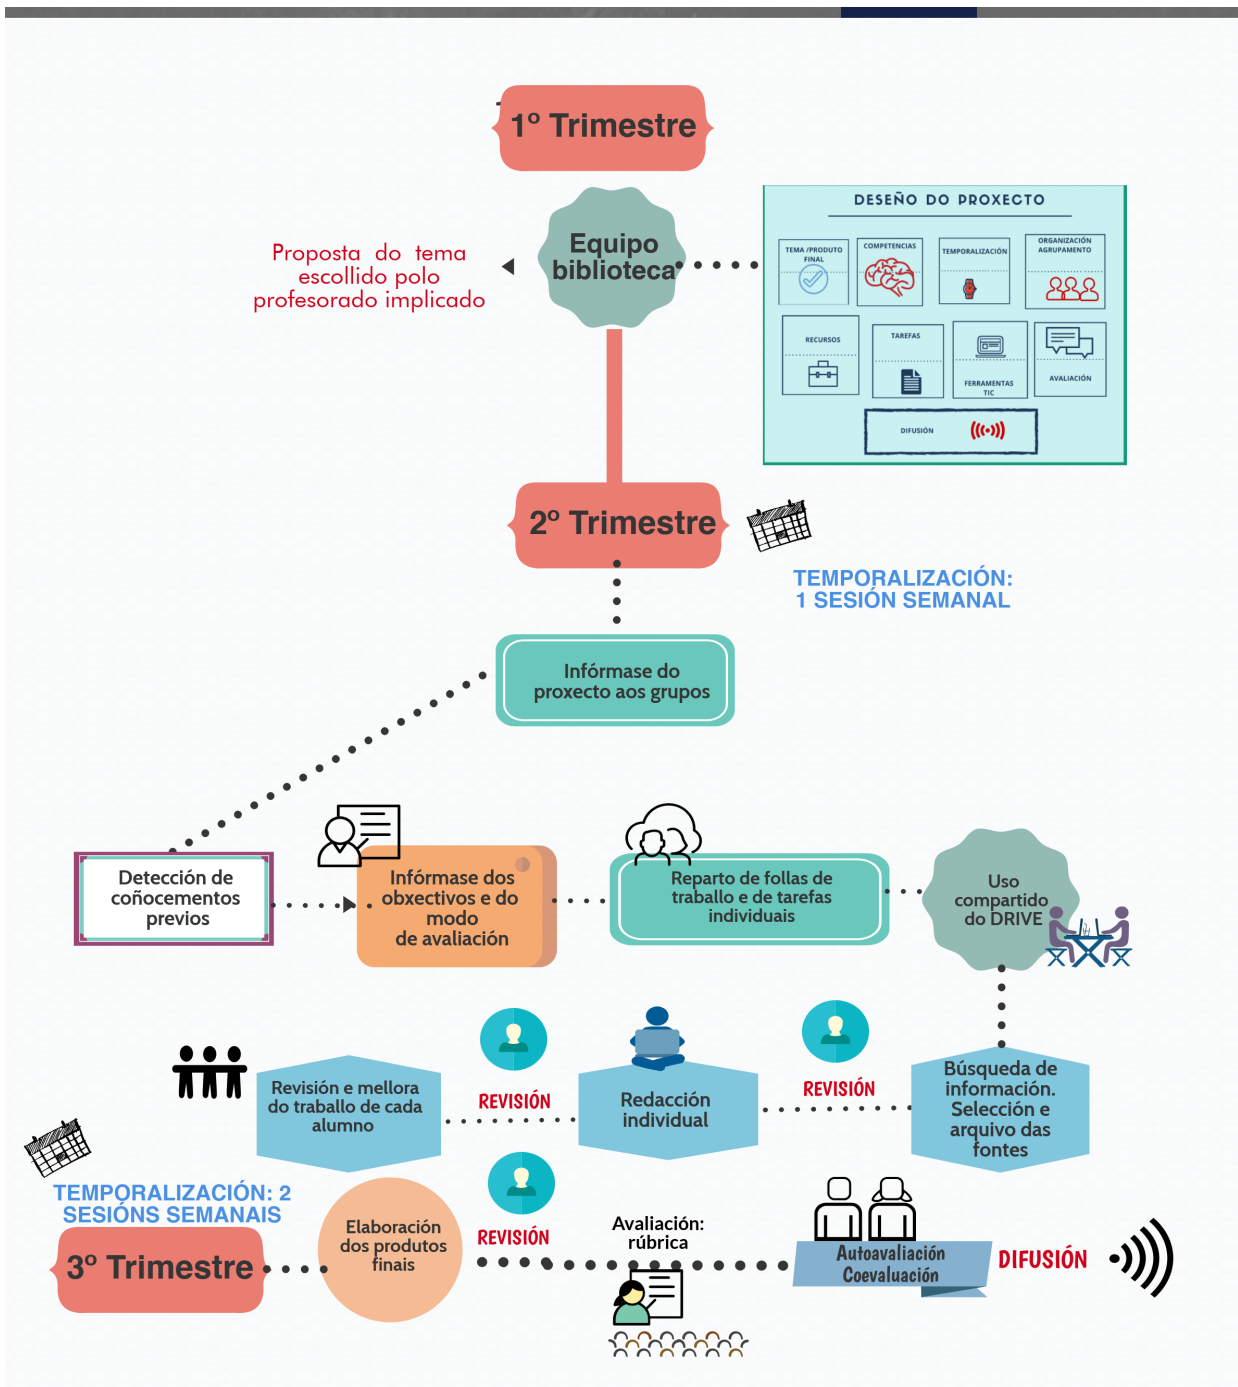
1º Trimestre

Equipo biblioteca

Proposta do tema escollido polo profesorado implicado

DESEÑO DO PROXECTO

TEMA /PRODUTO FINAL

COMPETENCIAS

TEMPORALIZACIÓN

ORGANIZACIÓN AGRUPAMENTO

RECURSOS

TAREFAS

FERRAMENTAS TIC

AVALIACIÓN

DIFUSIÓN

2º Trimestre

TEMPORALIZACIÓN: 1 SESIÓN SEMANAL

Infórmase do proxecto aos grupos

Detección de coñocementos previos

Infórmase dos obxectivos e do modo de avaliación

Reparto de follas de traballo e de tarefas individuais

Uso compartido do DRIVE

Revisión e mellora do traballo de cada alumno

REVISIÓN

Redacción individual

REVISIÓN

Búsqueda de información. Selección e arquivo das fontes

TEMPORALIZACIÓN: 2 SESIÓNS SEMANAIS

3º Trimestre

Elaboración dos produtos finais

REVISIÓN

Avaliación: rúbrica

Autoavaliación Coevaluación

DIFUSIÓN